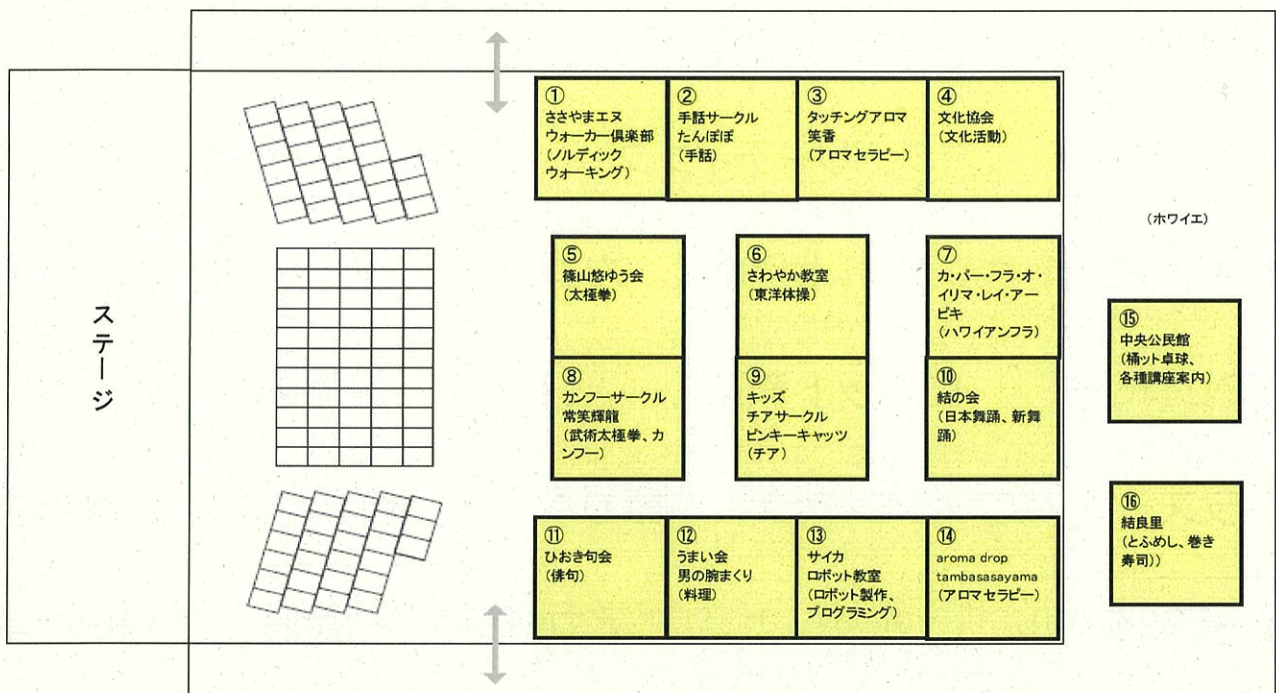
ステージ

①
ささやまエヌウォーカー倶楽部
(ノルディックウォーキング)

②
手話サークルたんぽぽ
(手話)

③
タッチングアロマ笑香
(アロマセラピー)

④
文化協会
(文化活動)

(ホワイエ)

⑤
篠山悠ゆう会
(太極拳)

⑥
さわやか教室
(東洋体操)

⑦
カ・バー・フラ・オ・イリマ・レイ・アーピキ
(ハワイアンフラ)

⑮
中央公民館
(桶ット卓球、各種講座案内)

⑧
カンフーサークル常笑輝龍
(武術太極拳、カンフー)

⑨
キッズチアサークルピンキーキャッツ
(チア)

⑩
結の会
(日本舞踊、新舞踊)

⑯
結良里
(とふめし、巻き寿司))

⑪
ひおき句会
(俳句)

⑫
うまい会男の腕まくり
(料理)

⑬
サイカロボット教室
(ロボット製作、プログラミング)

⑭
aroma drop tambasasayama
(アロマセラピー)